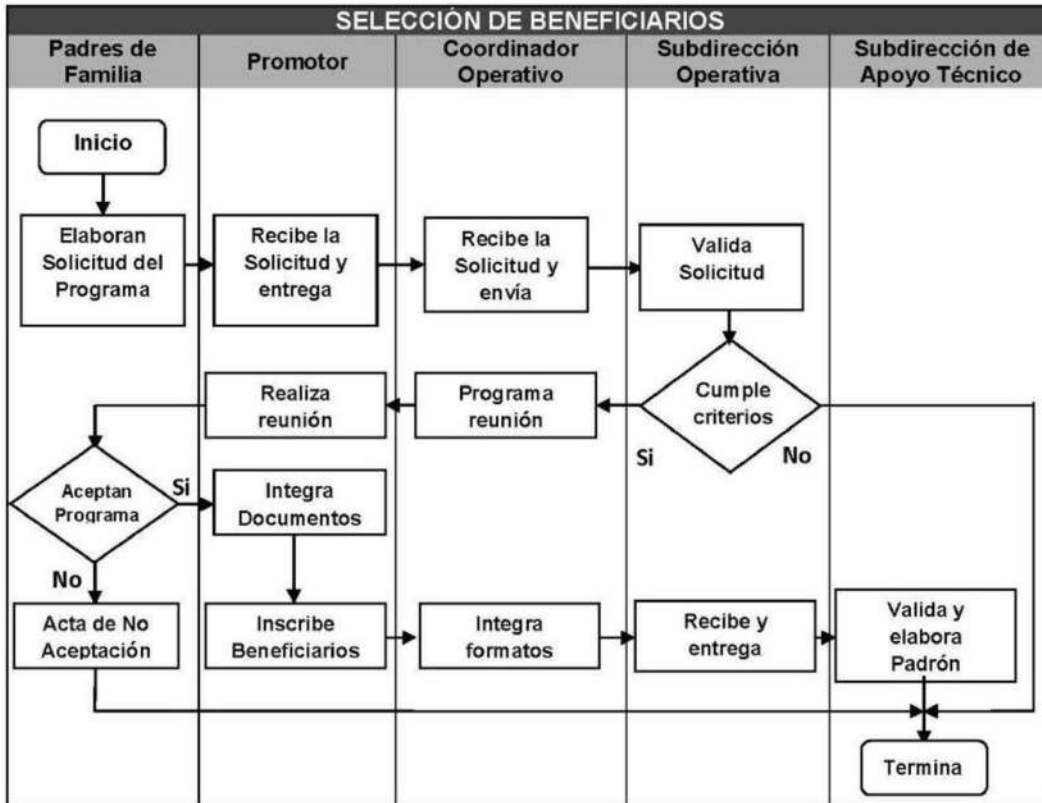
SELECCIÓN DE BENEFICIARIOS

| Padres de Familia | Promotor | Coordinador Operativo | Subdirección Operativa | Subdirección de Apoyo Técnico |
|---|---|---|---|---|

Inicio

Elaboran Solicitud del Programa

Recibe la Solicitud y entrega

Recibe la Solicitud y envía

Valida Solicitud

Cumple criterios

Si

No

Programa reunión

Realiza reunión

Aceptan Programa

Si

No

Integra Documentos

Acta de No Aceptación

Inscribe Beneficiarios

Integra formatos

Recibe y entrega

Valida y elabora Padrón

Termina